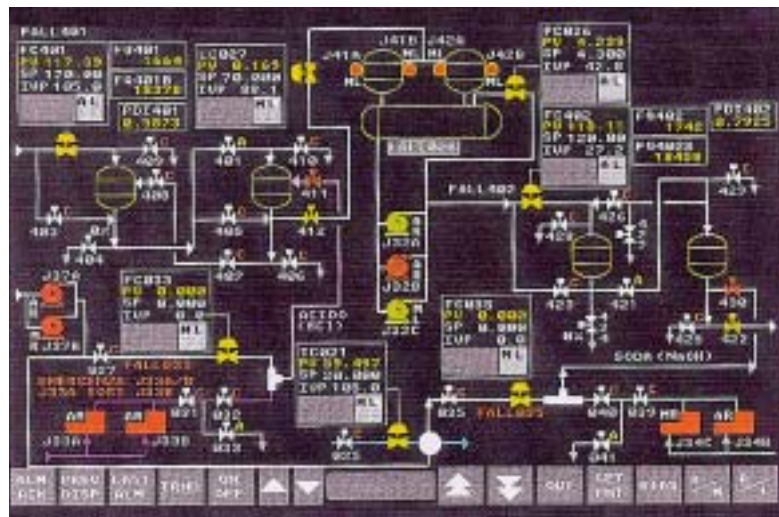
FALL401

FC401
PV 117.35
SP 170.00
IVP 105.0
AL

F0401
1666

F0401B
15378

FQI401
0.3873

LC027
PV 0.165
SP 70.000
IVP 90.1
ML

J41B J42B
J41A ML ML J42A
ML ML

FALL400

FC026
PV 4.229
SP 4.300
IVP 42.0
AL

FC402
PV 118.11
SP 120.00
IVP 27.2

F0402
1742

F0402B
18480

FQI402
0.7925

409
401
410
408
411
403
405
412
404
407
406

J32A
J32B
J32C

FALL402
426
423
428
424
425
422
421
430
432

J27A
J27B

FC033
PV 0.000
SP 0.000
IVP 0.0
ML

ACID (HCl)

FC035
PV 0.000
SP 0.000
IVP 0.0
ML

SODA (NaOH)

927
FALL033
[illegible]
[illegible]

FC021
PV 59.492
SP 20.000
IVP 105.0
ML

921
920
919
935
FALL035
940
939
941

AR
J33A
J33B

MR
J34C
AR
J34D

ALM ACK
PREV DISP
LAST ALM
TREND
ON OFF
OUT
SET PNT
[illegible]